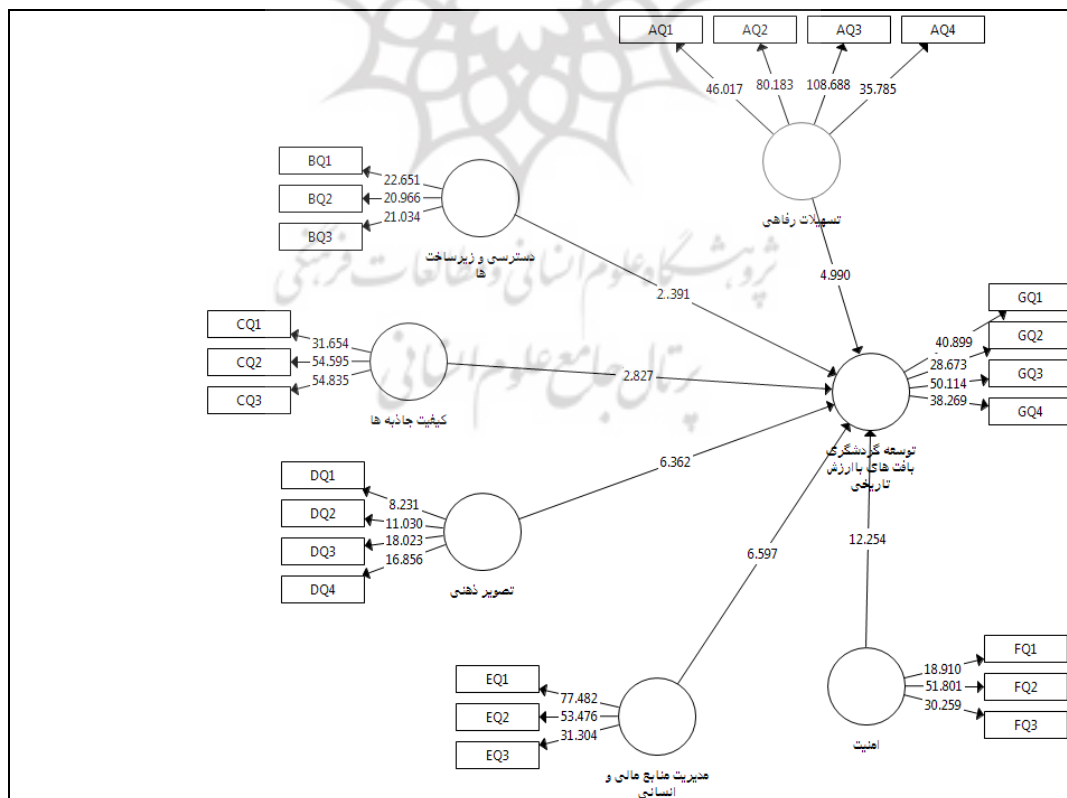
AQ1
AQ2
AQ3
AQ4
46.017
80.183
108.688
35.785
تسهیلات رفاهی
BQ1
BQ2
BQ3
22.651
20.966
21.034
دسترسی و زیرساخت ها
4.990
2..391
CQ1
CQ2
CQ3
31.654
54.595
54.835
2.827
کیفیت جاذبه ها
GQ1
GQ2
GQ3
GQ4
40.899
28.673
50.114
38.269
توسعه گردشگری بافت های با ارزش تاریخی
DQ1
DQ2
DQ3
DQ4
8.231
11.030
18.023
16.856
6.362
تصویر ذهنی
6.597
12.254
EQ1
EQ2
EQ3
77.482
53.476
31.304
مدیریت منابع مالی و انسانی
FQ1
FQ2
FQ3
18.910
51.801
30.259
امنیت